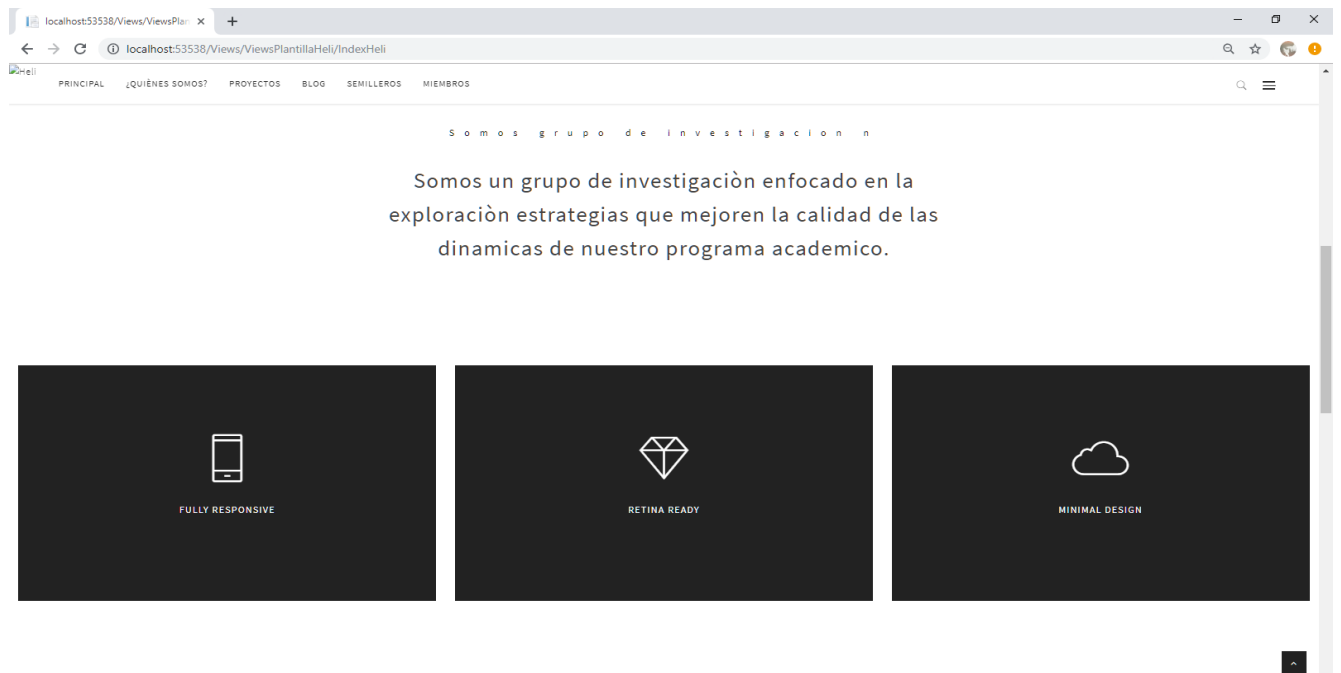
localhost:53538/Views/ViewsPlan ×

localhost:53538/Views/ViewsPlantillaHeli/IndexHeli

Heli

PRINCIPAL ¿QUIÈNES SOMOS? PROYECTOS BLOG SEMILLEROS MIEMBROS

S o m o s g r u p o d e i n v e s t i g a c i o n n

Somos un grupo de investigaciòn enfocado en la exploraciòn estrategias que mejoren la calidad de las dinamicas de nuestro programa academico.

FULLY RESPONSIVE

RETINA READY

MINIMAL DESIGN